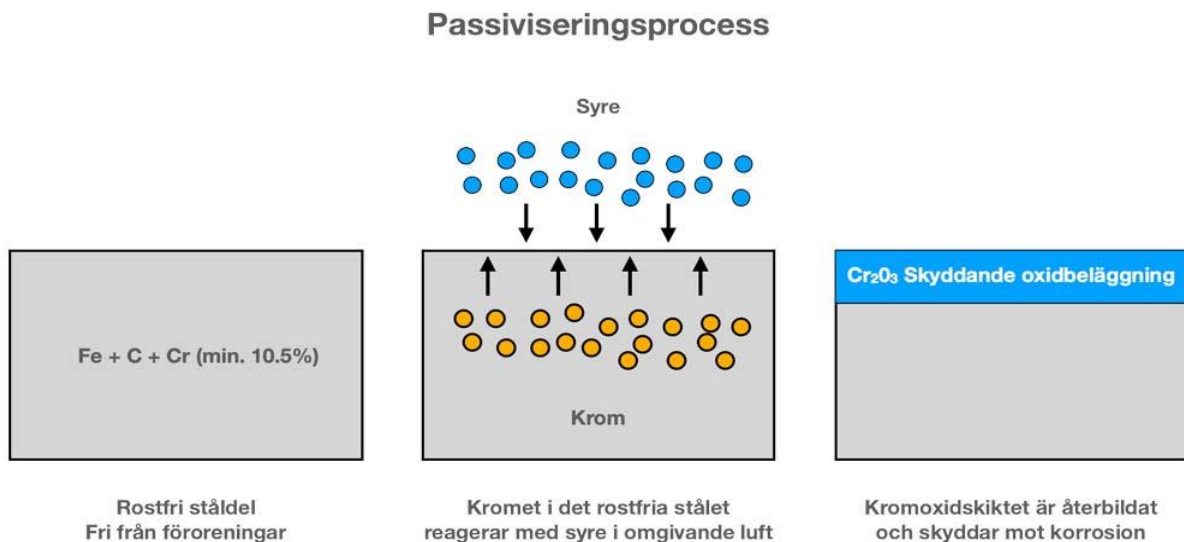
Passiviseringsprocess

Fe + C + Cr (min. 10.5%)

Rostfri ståldel
Fri från föroreningar

Syre

Krom

Kromet i det rostfria stålet reagerar med syre i omgivande luft

$Cr_2 0_3$ Skyddande oxidbeläggning

Kromoxidskiktet är återbildat och skyddar mot korrosion